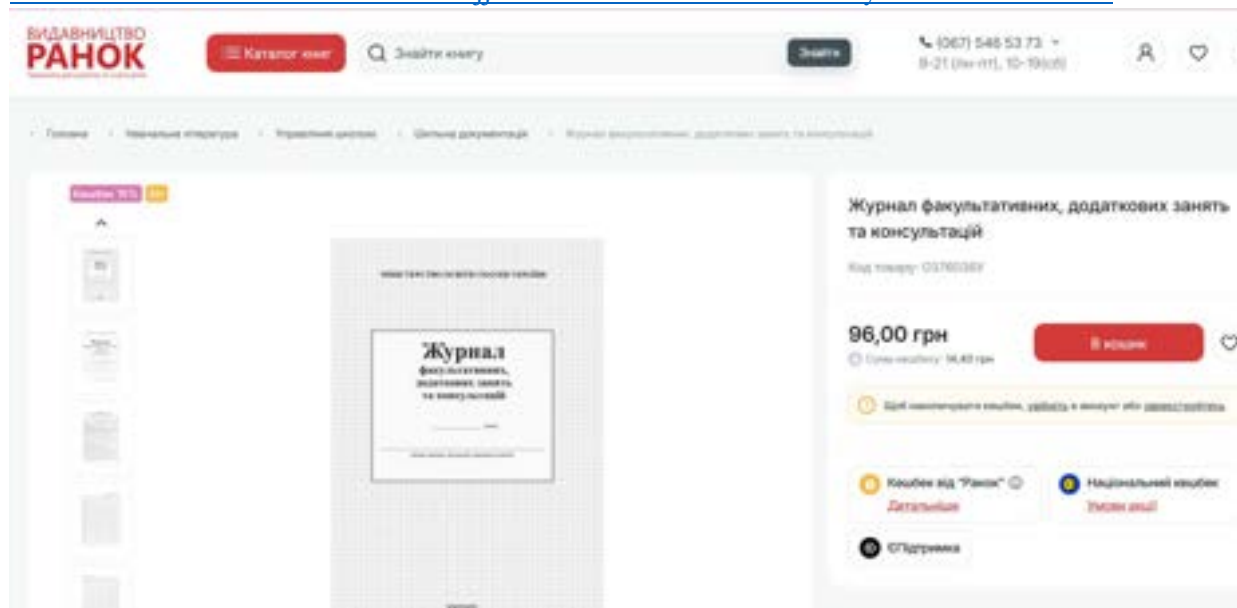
ВИДАВНИЦТВО
РАНОК

Каталог книг

Знайти книгу

Знайти

(067) 546 53 73
8-21 (пн-пт), 10-19(сб)

Головна · Навчальна література · Управління школою · Шкільна документація · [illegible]

Кешбек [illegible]

Журнал
факультативних,
додаткових занять
та консультацій

Журнал факультативних, додаткових занять та консультацій

Код товару: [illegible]

96,00 грн

В кошик

Кешбек від "Ранок"
Детальніше

Національний кешбек
Умови акції

єПідтримка